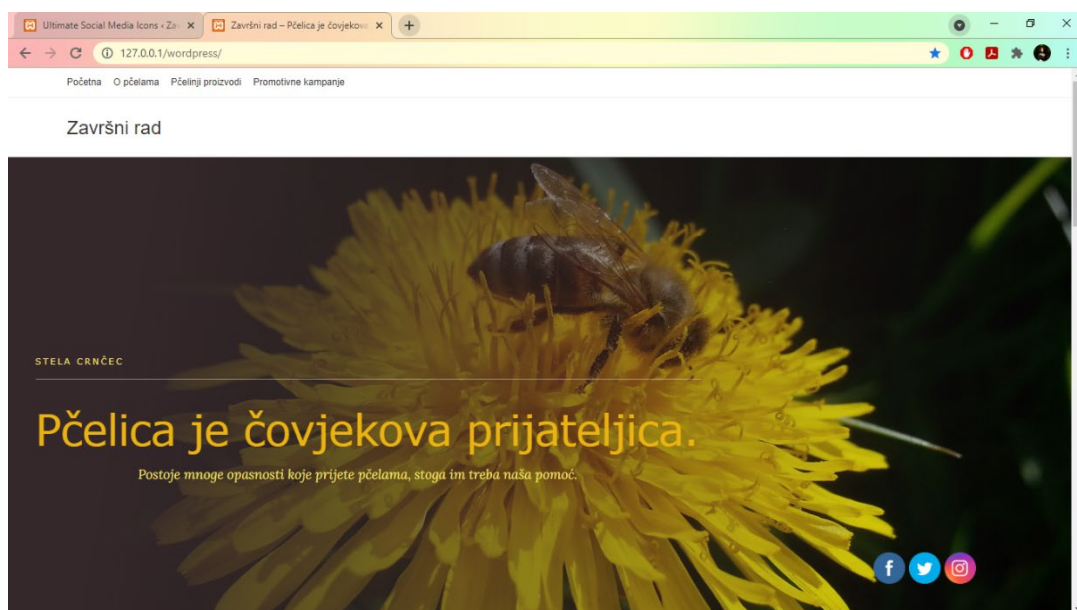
Ultimate Social Media Icons ‹ Za
Završni rad – Pčelica je čovjekov

127.0.0.1/wordpress/

Početna O pčelama Pčelinji proizvodi Promotivne kampanje

Završni rad

STELA CRNČEC

Pčelica je čovjekova prijateljica.

Postoje mnoge opasnosti koje prijete pčelama, stoga im treba naša pomoć.

f